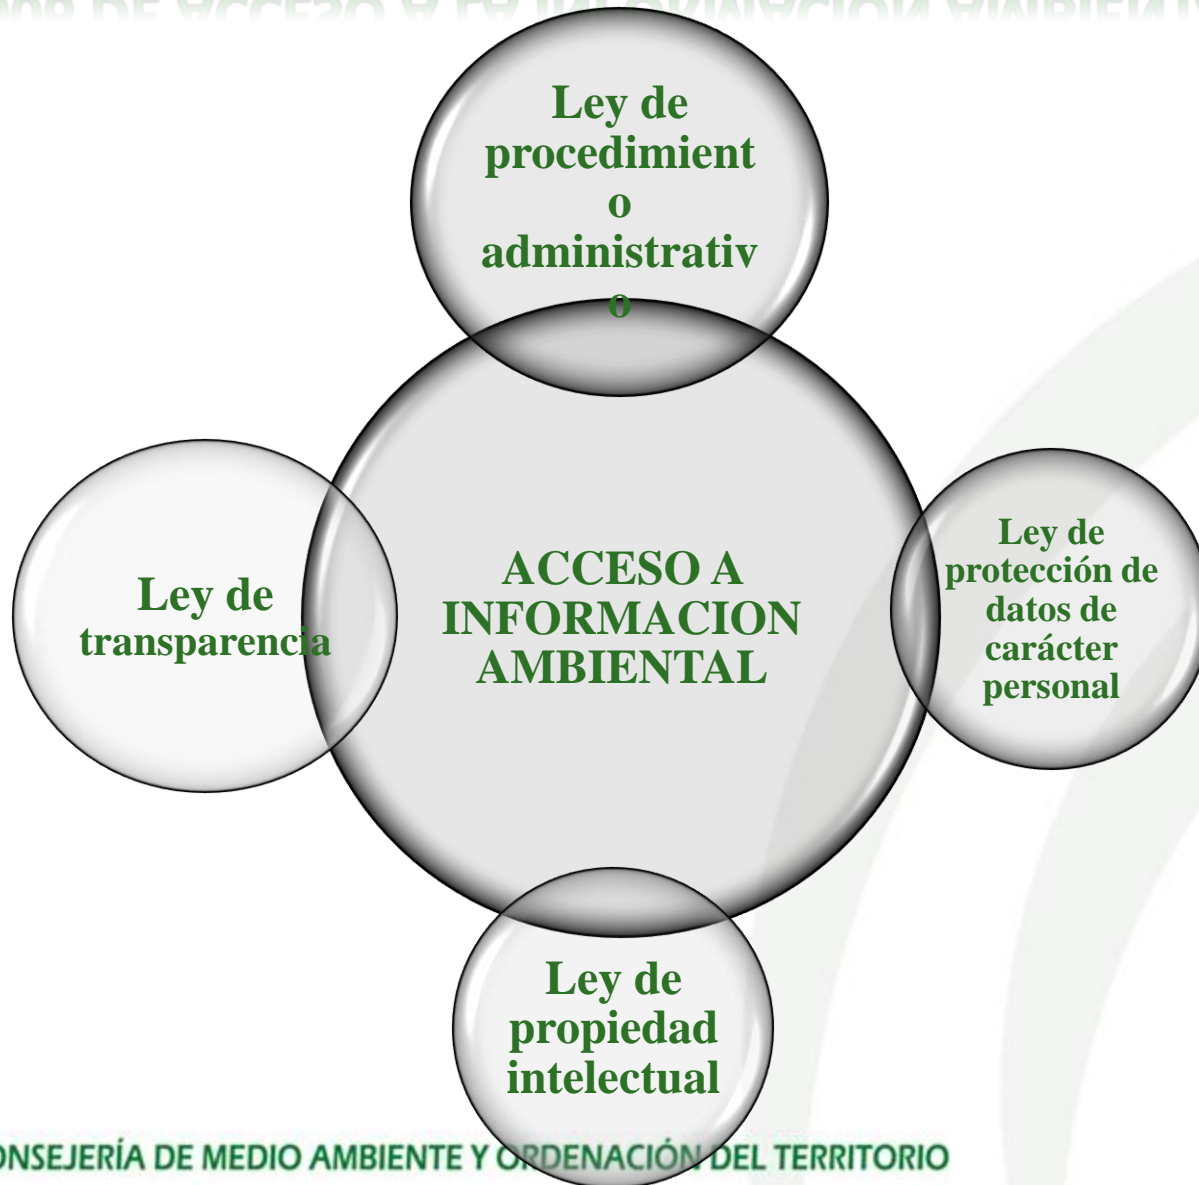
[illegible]

Ley de procedimiento administrativo

Ley de transparencia

ACCESO A INFORMACION AMBIENTAL

Ley de protección de datos de carácter personal

Ley de propiedad intelectual

ONSEJERÍA DE MEDIO AMBIENTE Y ORDENACIÓN DEL TERRITORIO